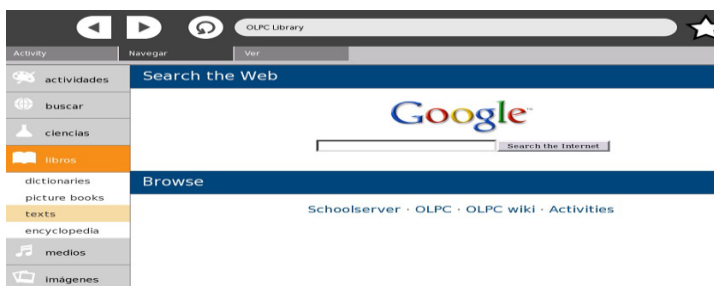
OLPC Library

Activity
Navegar
Ver

actividades
buscar
ciencias
libros
dictionaries
picture books
texts
encyclopedia
medios
imágenes

Search the Web

Google™

Search the Internet

Browse

Schoolserver · OLPC · OLPC wiki · Activities